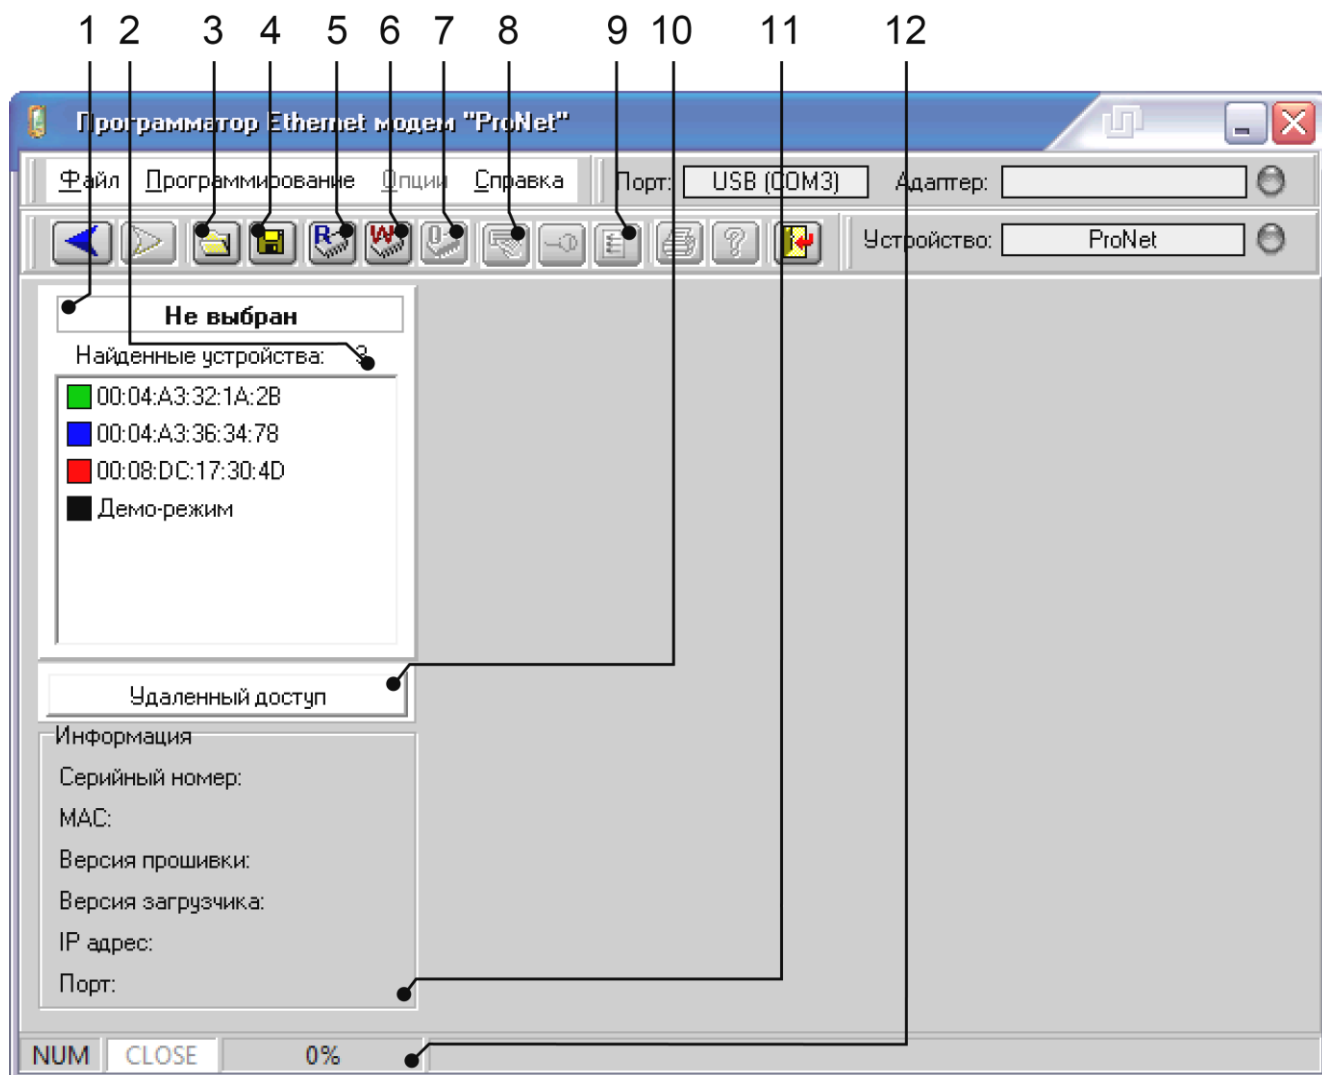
1 2 3 4 5 6 7 8 9 10 11 12

Программатор Ethernet модем "ProNet"

Файл Программирование Опции Справка Порт: USB (COM3) Адаптер:

Устройство: ProNet

Не выбран

Найденные устройства: 3

00:04:A3:32:1A:2B
00:04:A3:36:34:78
00:08:DC:17:30:4D
Демо-режим

Удаленный доступ

Информация
Серийный номер:
MAC:
Версия прошивки:
Версия загрузчика:
IP адрес:
Порт:

NUM CLOSE 0%